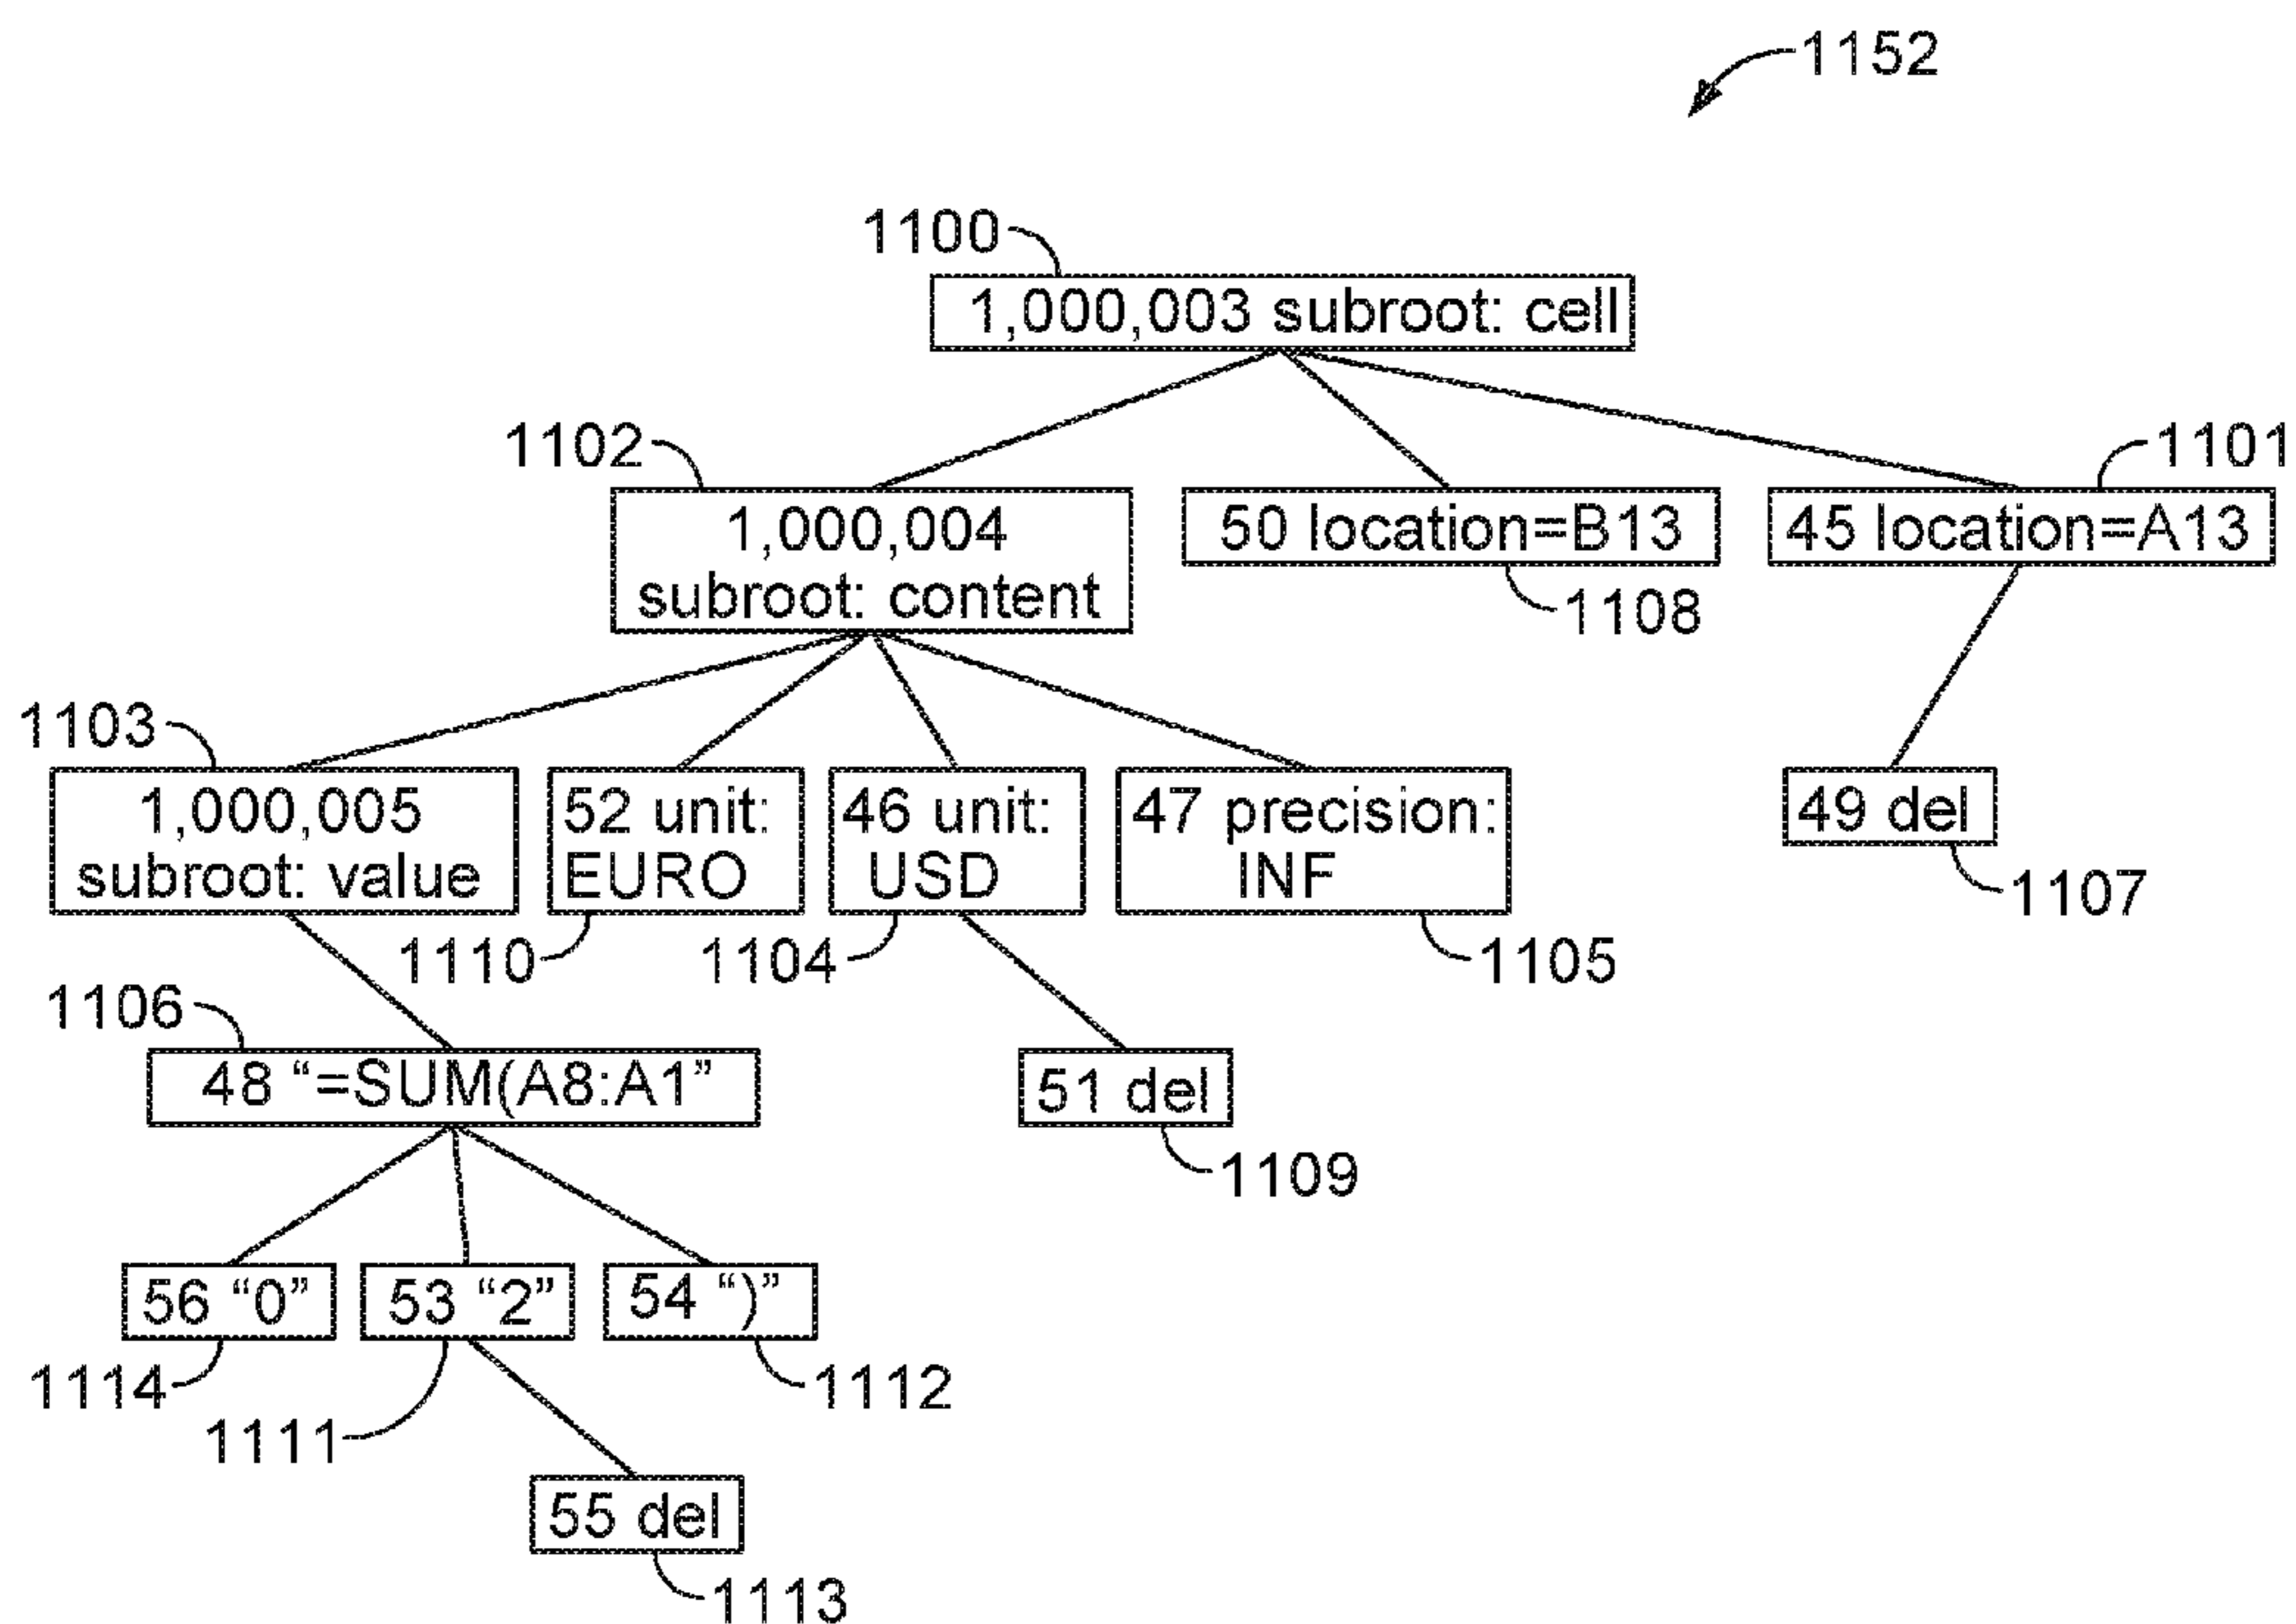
1152

1100

1,000,003 subroot: cell

1102

1,000,004 subroot: content

50 location=B13

1108

1101

45 location=A13

1103

1,000,005 subroot: value

52 unit: EURO

46 unit: USD

47 precision: INF

49 del

1107

1110

1104

1105

1106

48 “=SUM(A8:A1”

51 del

1109

56 “0”

53 “2”

54 “)”

1114

1111

1112

55 del

1113